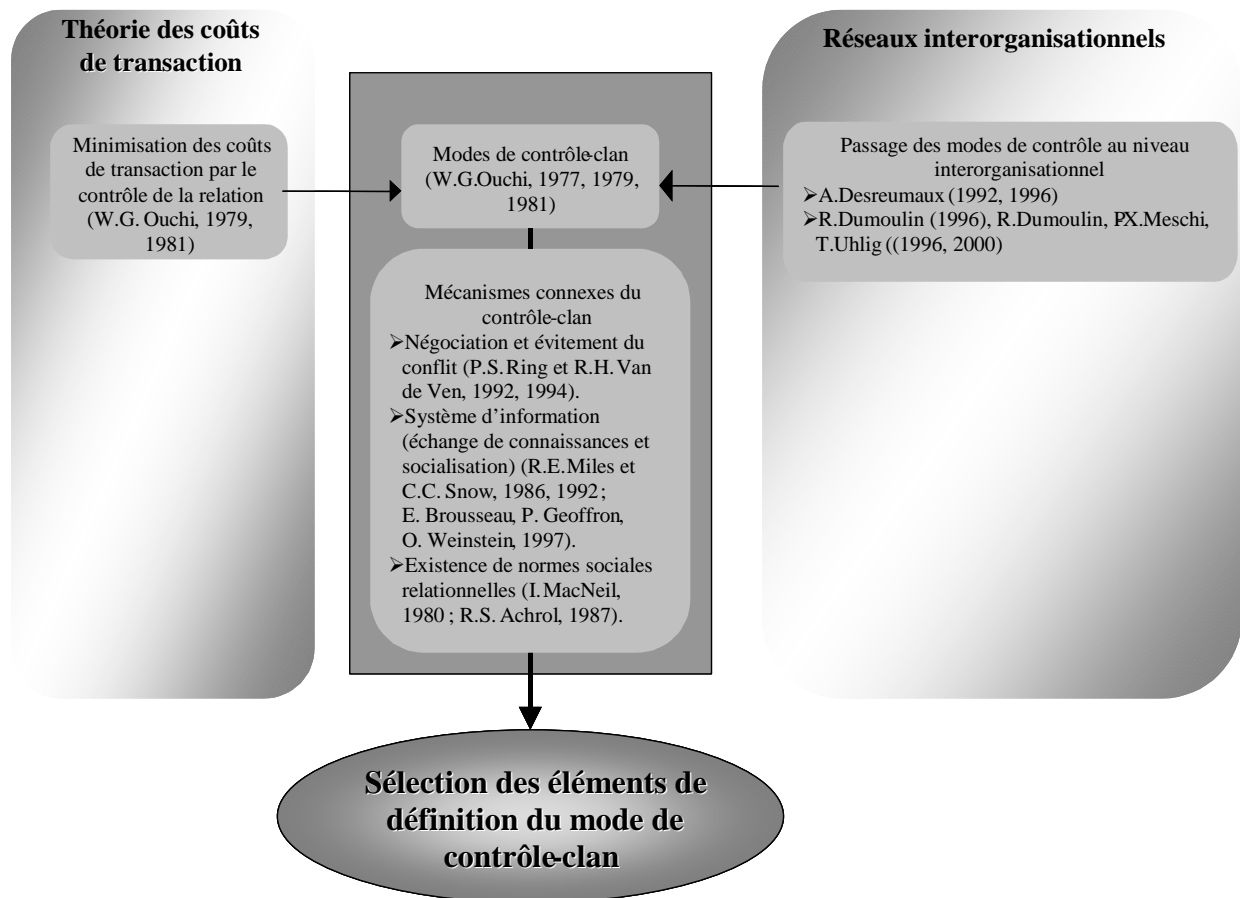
Théorie des coûts de transaction

Minimisation des coûts de transaction par le contrôle de la relation (W.G. Ouchi, 1979, 1981)

Modes de contrôle-clan (W.G.Ouchi, 1977, 1979, 1981)

Mécanismes connexes du contrôle-clan
➢Négociation et évitement du conflit (P.S.Ring et R.H.Van de Ven, 1992, 1994).
➢Système d'information (échange de connaissances et socialisation) (R.E.Miles et C.C.Snow, 1986, 1992 ; E. Brousseau, P. Geoffron, O. Weinstein, 1997).
➢Existence de normes sociales relationnelles (I.MacNeil, 1980 ; R.S. Achrol, 1987).

Réseaux interorganisationnels

Passage des modes de contrôle au niveau interorganisationnel
➢A.Desreumaux (1992, 1996)
➢R.Dumoulin (1996), R.Dumoulin, P.X.Meschi, T.Uhlig ((1996, 2000)

Sélection des éléments de définition du mode de contrôle-clan